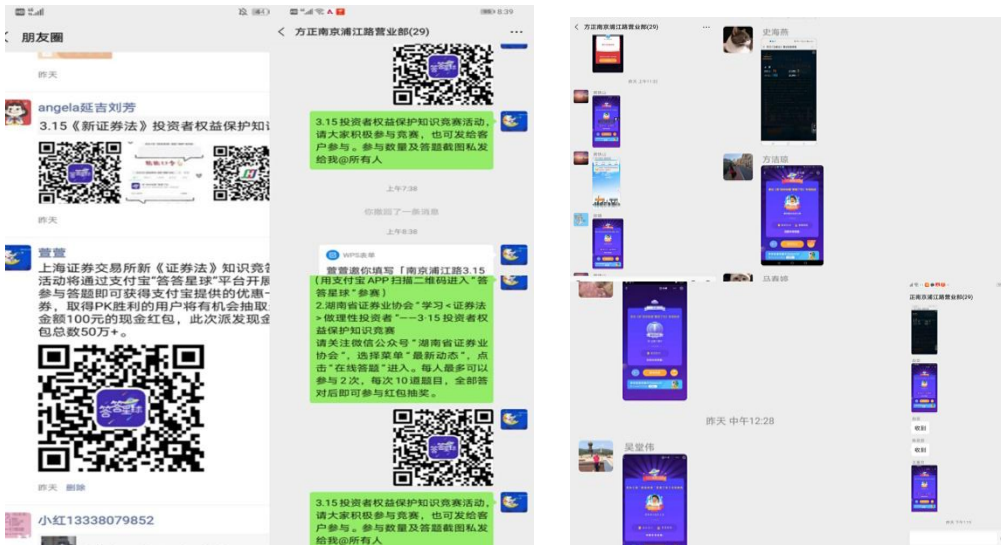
朋友圈

昨天

angela延吉刘芳
3.15《新证券法》投资者权益保护知识

昨天

萱萱
上海证券交易所新《证券法》知识竞赛活动将通过支付宝"答答星球"平台开展，参与答题即可获得支付宝提供的优惠券，取得PK胜利的用户将有机会抽取金额100元的现金红包，此次派发现金包总数50万+。

答答星球

昨天 删除

小红13338079852

8:39
方正南京浦江路营业部(29)

3.15投资者权益保护知识竞赛活动，请大家积极参与竞赛，也可发给客户参与。参与数量及答题截图私发给我@所有人

上午7:38

你撤回了一条消息

上午8:38

WPS表单
萱萱邀你填写「南京浦江路3.15

(用支付宝APP扫描二维码进入"答答星球"参赛)
2.湖南省证券业协会"学习<证券法>做理性投资者"——3·15投资者权益保护知识竞赛
请关注微信公众号"湖南省证券业协会"，选择菜单"最新动态"，点击"在线答题"进入。每人最多可以参与2次，每次10道题目，全部答对后即可参与红包抽奖。

3.15投资者权益保护知识竞赛活动，请大家积极参与竞赛，也可发给客户参与。参与数量及答题截图私发给我@所有人

方正南京浦江路营业部(29)
史海燕
方洁琼
马春婷
昨天 中午12:28
吴堂伟
方正南京浦江路营业部(29)
收到
收到